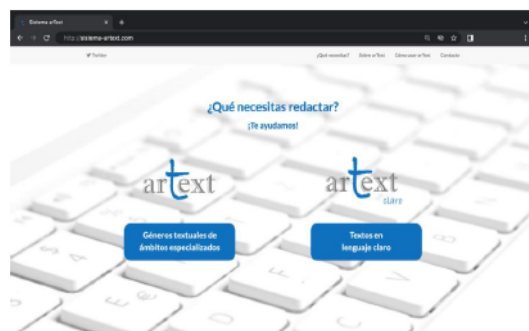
Sistema arText

http://sistema-artext.com

Twitter

¿Qué necesitas? Sobre arText Género arText Contacto

¿Qué necesitas redactar?

¡Te ayudamos!

artext

artext claro

Géneros textuales de ámbitos especializados

Textos en lenguaje claro